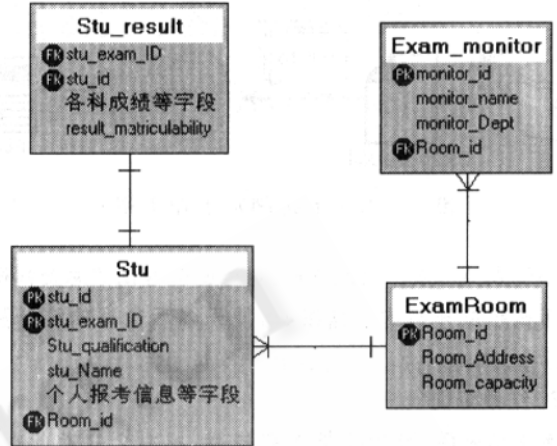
Stu_result
FK stu_exam_ID
FK stu_id
各科成绩等字段
result_matriculability

Exam_monitor
PK monitor_id
monitor_name
monitor_Dept
FK Room_id

Stu
PK stu_id
PK stu_exam_ID
Stu_qualification
stu_Name
个人报考信息等字段
FK Room_id

ExamRoom
PK Room_id
Room_Address
Room_capacity